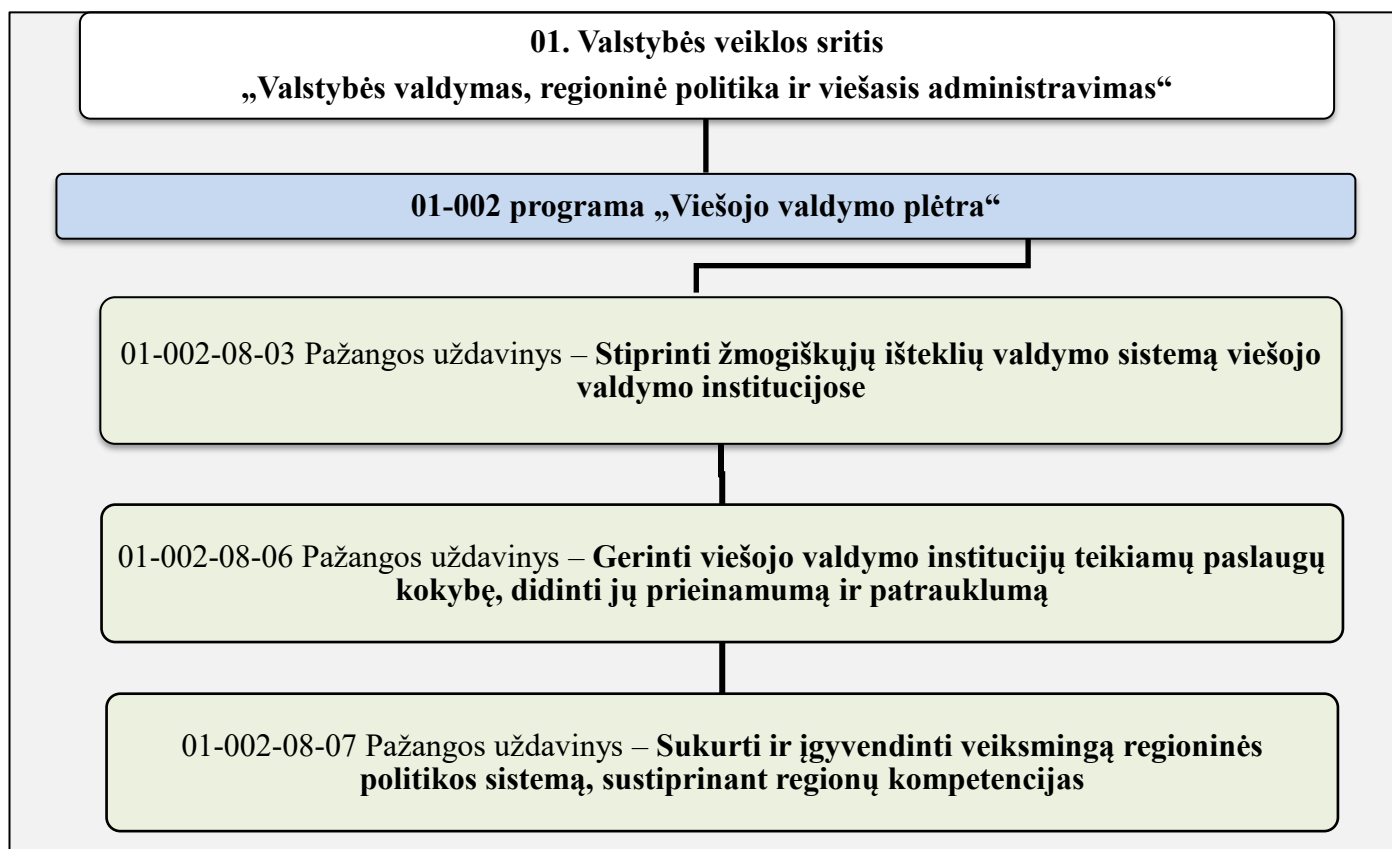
01. Valstybės veiklos sritis
„Valstybės valdymas, regioninė politika ir viešasis administravimas“

01-002 programa „Viešojo valdymo plėtra“

01-002-08-03 Pažangos uždavinys – Stiprinti žmogiškųjų išteklių valdymo sistemą viešojo valdymo institucijose

01-002-08-06 Pažangos uždavinys – Gerinti viešojo valdymo institucijų teikiamų paslaugų kokybę, didinti jų prieinamumą ir patrauklumą

01-002-08-07 Pažangos uždavinys – Sukurti ir įgyvendinti veiksmingą regioninės politikos sistemą, sustiprinant regionų kompetencijas